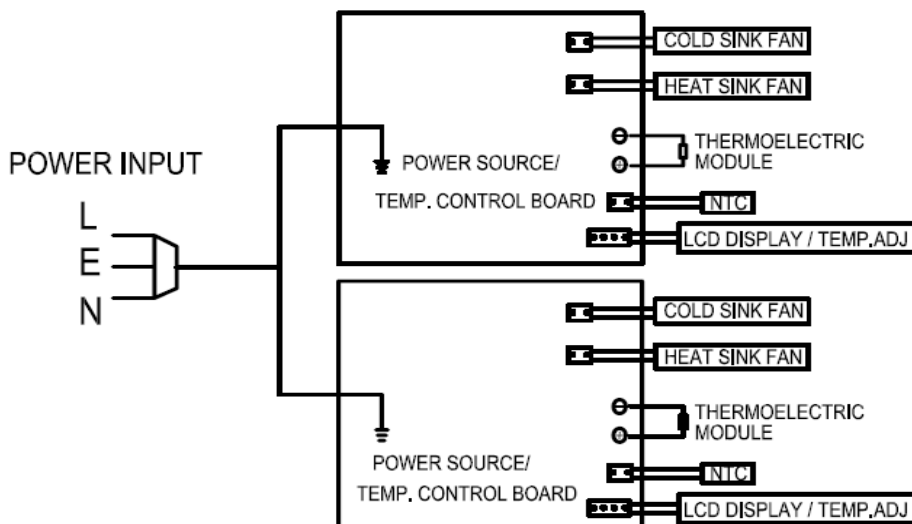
POWER INPUT

L

E

N

POWER SOURCE/

TEMP. CONTROL BOARD

COLD SINK FAN

HEAT SINK FAN

THERMOELECTRIC MODULE

NTC

LCD DISPLAY / TEMP.ADJ

POWER SOURCE/

TEMP. CONTROL BOARD

COLD SINK FAN

HEAT SINK FAN

THERMOELECTRIC MODULE

NTC

LCD DISPLAY / TEMP.ADJ